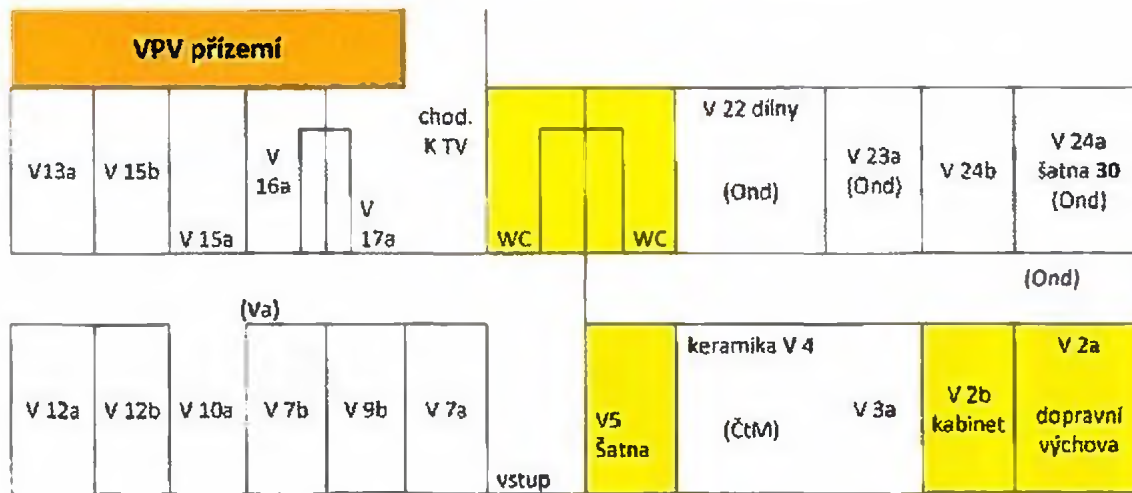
VPV přízemí

V13a

V 15b

V 15a

V 16a

V 17a

chod. K TV

WC

WC

V 22 dílny

(Ond)

V 23a (Ond)

V 24b

V 24a šatna 30 (Ond)

(Ond)

(Va)

V 12a

V 12b

V 10a

V 7b

V 9b

V 7a

vstup

V5 Šatna

keramika V 4

(ČtM)

V 3a

V 2b kabinet

V 2a

dopravní výchova